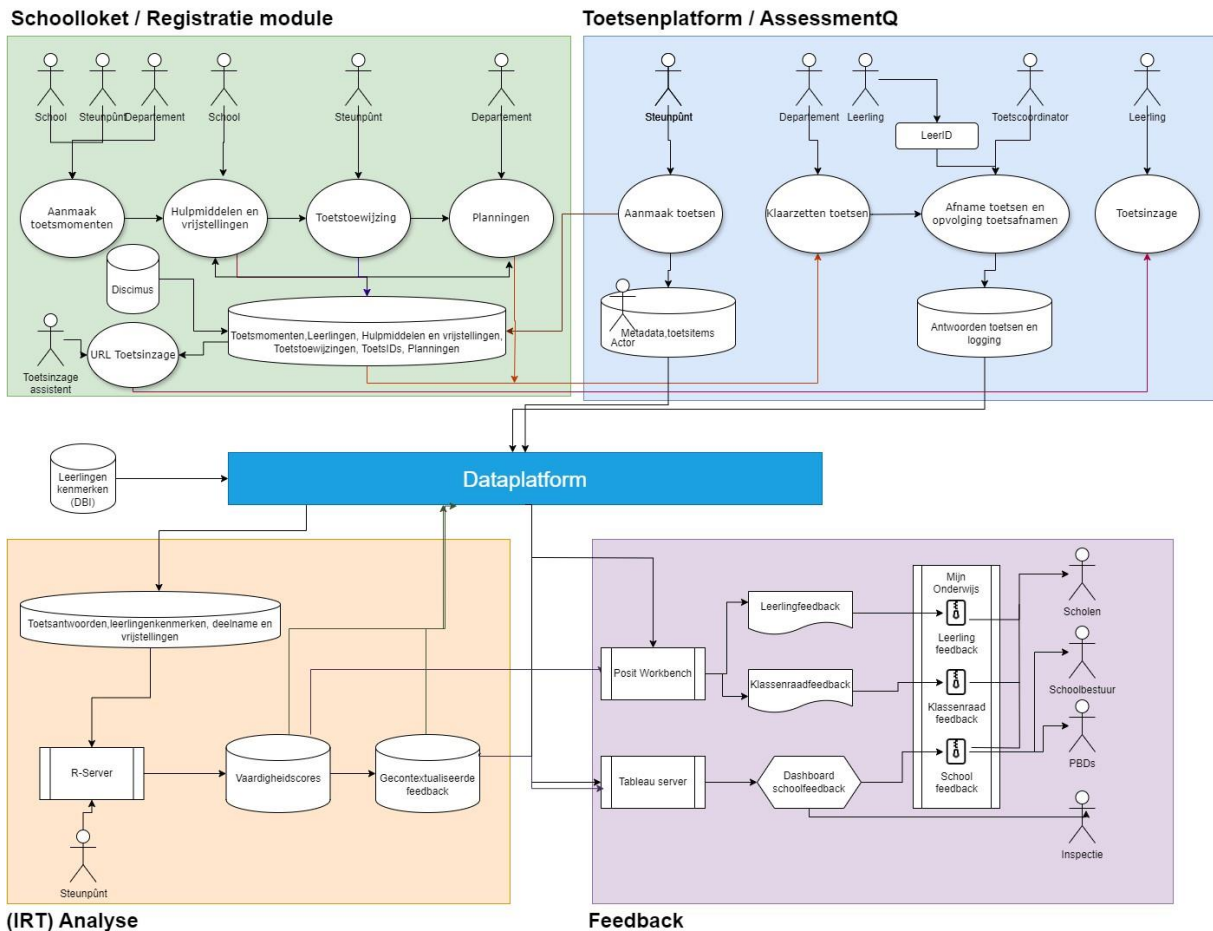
Schoolloket / Registratie module

School
Steunpûnt
Departement
School
Steunpûnt
Departement

Aanmaak toetsmomenten
Hulpmiddelen en vrijstellingen
Toetstoewijzing
Planningen

Discimus

Toetsmomenten,Leerlingen, Hulpmiddelen en vrijstellingen, Toetstoewijzingen, ToetsIDs, Planningen

Toetsinzage assistent
URL Toetsinzage

Toetsenplatform / AssessmentQ

Steunpûnt
Departement
Leerling
LeerID
Toetscoordinator
Leerling

Aanmaak toetsen
Klaarzetten toetsen
Afname toetsen en opvolging toetsafnamen
Toetsinzage

Metadata,toetsitems
Actor
Antwoorden toetsen en logging

Leerlingen kenmerken (DBI)

Dataplatform

Toetsantwoorden,leerlingenkenmerken, deelname en vrijstellingen

R-Server
Steunpûnt
Vaardigheidscores
Gecontextualiseerde feedback

(IRT) Analyse

Posit Workbench
Leerlingfeedback
Klassenraadfeedback
Tableau server
Dashboard schoolfeedback

Mijn Onderwijs
Leerling feedback
Klassenraad feedback
School feedback

Scholen
Schoolbestuur
PBDs
Inspectie

Feedback